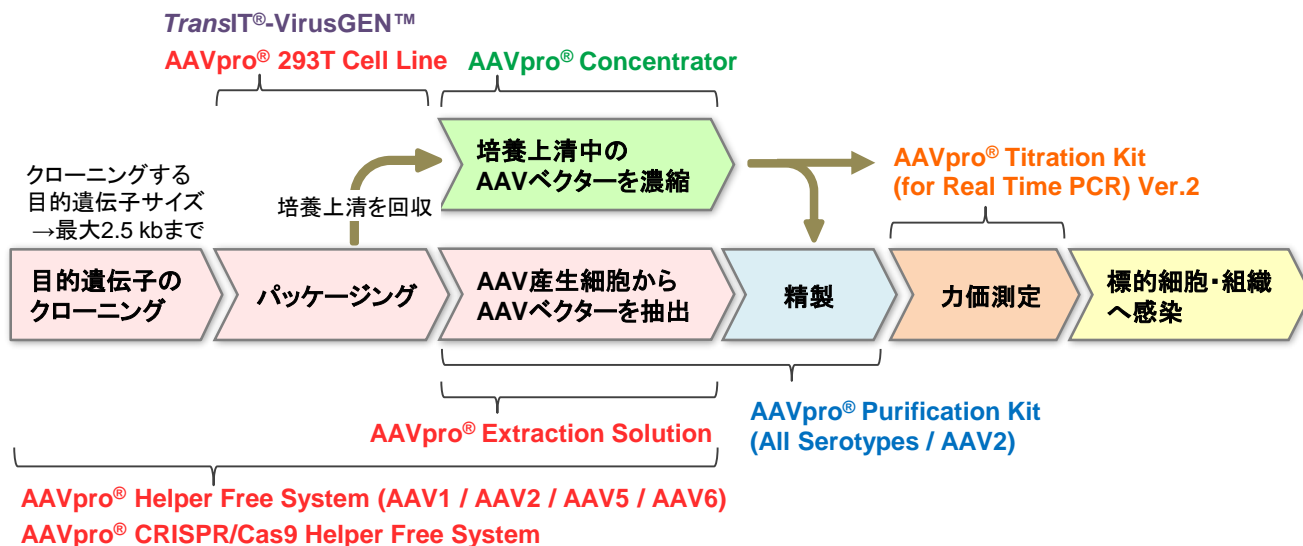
*Trans*IT®-VirusGEN™
AAVpro® 293T Cell Line

AAVpro® Concentrator

培養上清中のAAVベクターを濃縮

AAVpro® Titration Kit (for Real Time PCR) Ver.2

クローニングする目的遺伝子サイズ→最大2.5 kbまで

培養上清を回収

目的遺伝子のクローニング

パッケージング

AAV産生細胞からAAVベクターを抽出

精製

力価測定

標的細胞・組織へ感染

AAVpro® Extraction Solution

AAVpro® Purification Kit (All Serotypes / AAV2)

AAVpro® Helper Free System (AAV1 / AAV2 / AAV5 / AAV6)
AAVpro® CRISPR/Cas9 Helper Free System